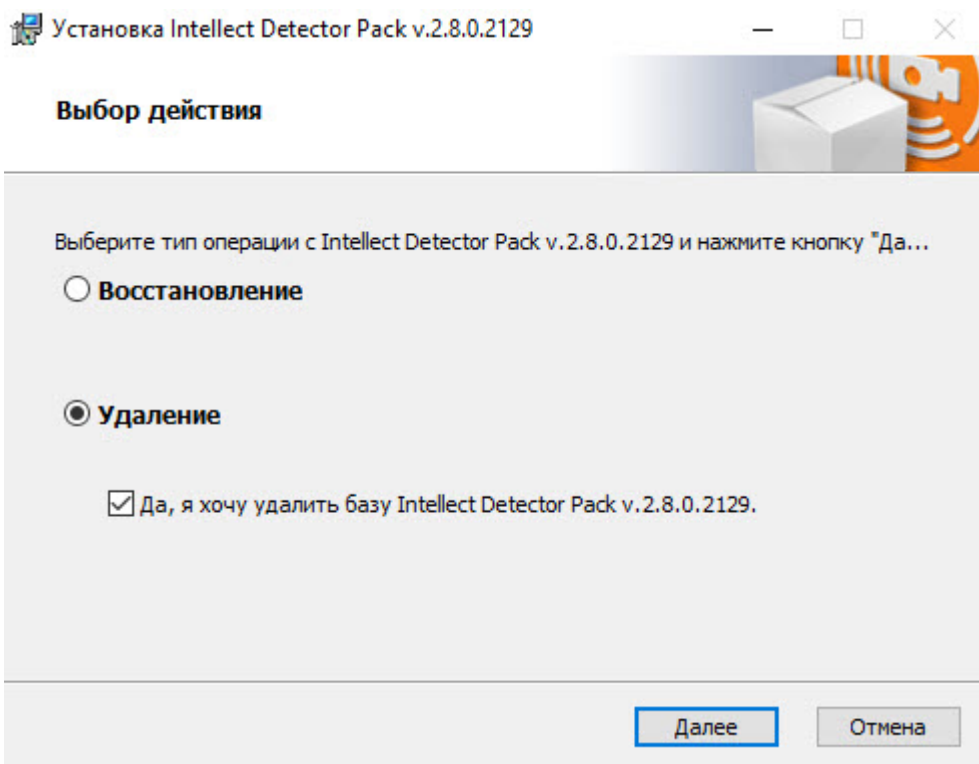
Установка Intellect Detector Pack v.2.8.0.2129

Выбор действия

Выберите тип операции с Intellect Detector Pack v.2.8.0.2129 и нажмите кнопку "Да...

Восстановление

Удаление

Да, я хочу удалить базу Intellect Detector Pack v.2.8.0.2129.

Далее

Отмена